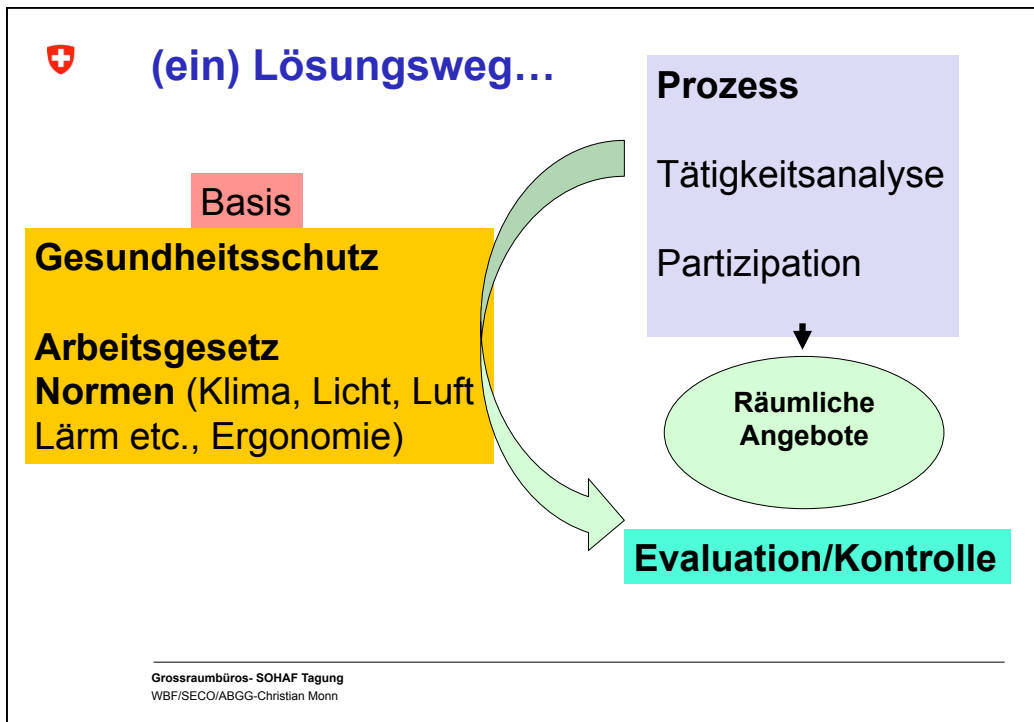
(ein) Lösungsweg…

Prozess

Tätigkeitsanalyse

Partizipation

Basis

Gesundheitsschutz

Arbeitsgesetz
Normen (Klima, Licht, Luft Lärm etc., Ergonomie)

Räumliche Angebote

Evaluation/Kontrolle

Grossraumbüros- SOHAF Tagung
WBF/SECO/ABGG-Christian Monn